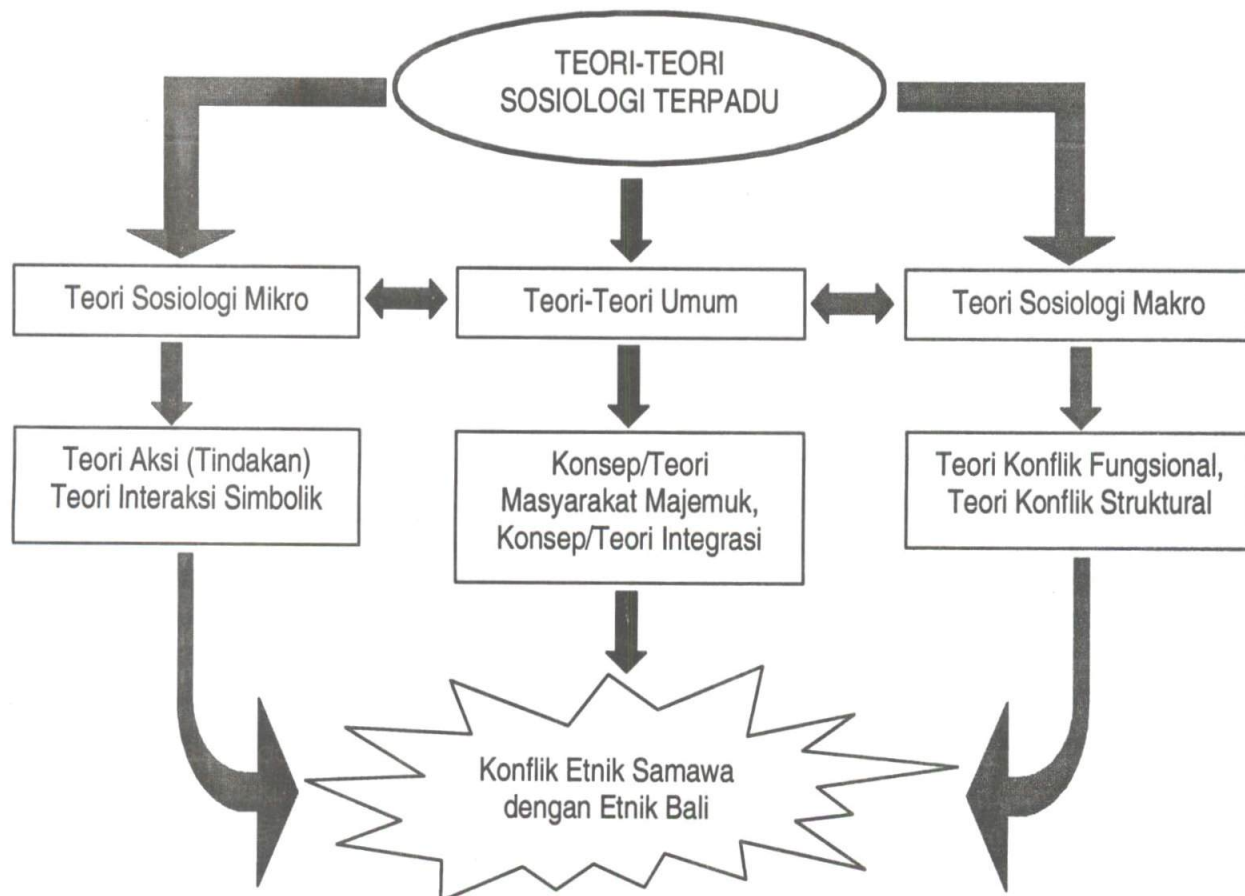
TEORI-TEORI SOSIOLOGI TERPADU

Teori Sosiologi Mikro

Teori-Teori Umum

Teori Sosiologi Makro

Teori Aksi (Tindakan) Teori Interaksi Simbolik

Konsep/Teori Masyarakat Majemuk, Konsep/Teori Integrasi

Teori Konflik Fungsional, Teori Konflik Struktural

Konflik Etnik Samawa dengan Etnik Bali